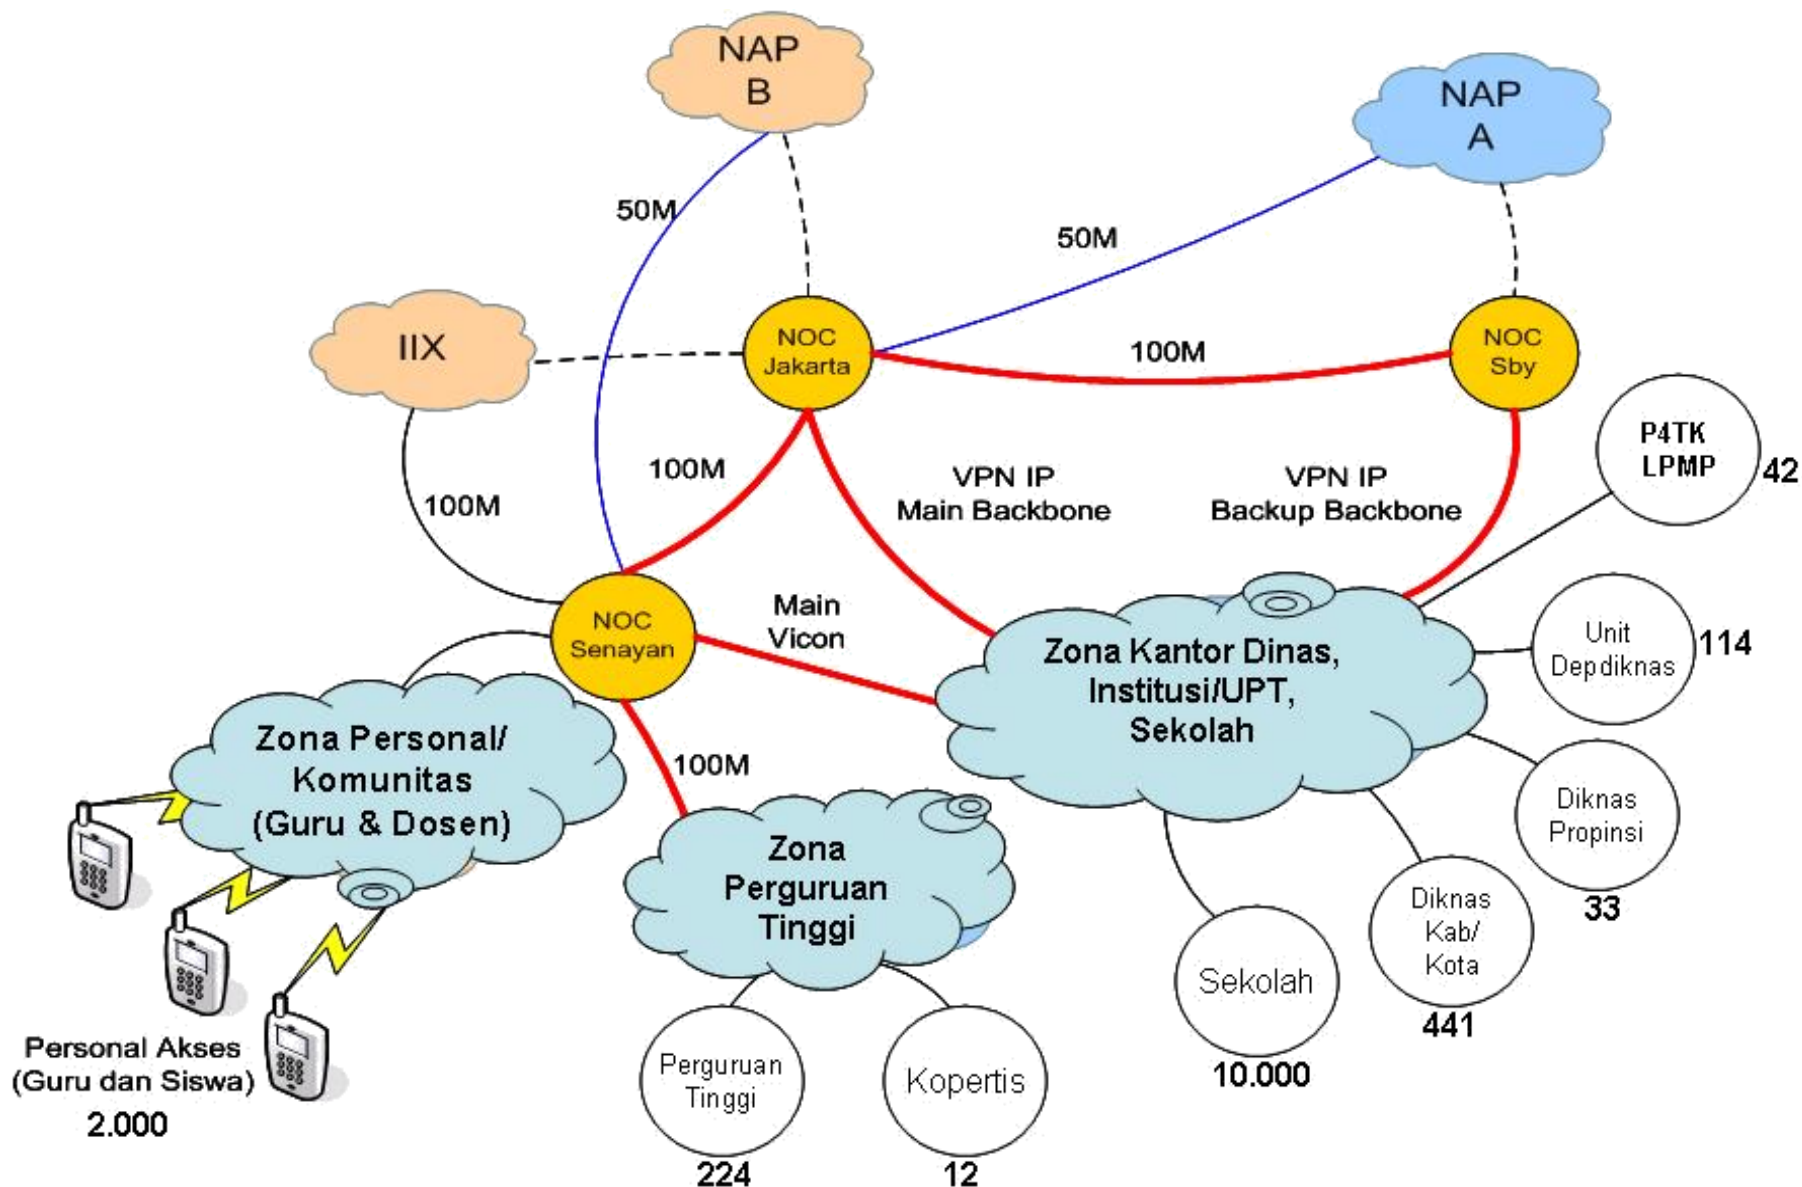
NAP B

NAP A

50M

50M

IIX

NOC Jakarta

100M

NOC Sby

P4TK LPMP

42

100M

100M

VPN IP Main Backbone

VPN IP Backup Backbone

NOC Senayan

Main Vicon

Zona Kantor Dinas, Institusi/UPT, Sekolah

Unit Depdiknas

114

Zona Personal/ Komunitas (Guru & Dosen)

100M

Zona Perguruan Tinggi

Diknas Propinsi

33

Diknas Kab/ Kota

441

Sekolah

10.000

Personal Akses (Guru dan Siswa)

2.000

Perguruan Tinggi

224

Kopertis

12